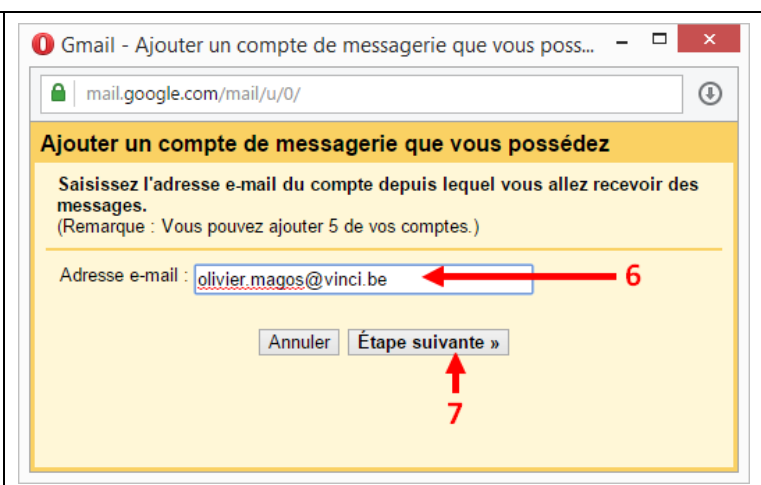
Gmail - Ajouter un compte de messagerie que vous poss...

mail.google.com/mail/u/0/

Ajouter un compte de messagerie que vous possédez

Saisissez l'adresse e-mail du compte depuis lequel vous allez recevoir des messages.
(Remarque : Vous pouvez ajouter 5 de vos comptes.)

Adresse e-mail : olivier.magos@vinci.be

6

Annuler Étape suivante »

7